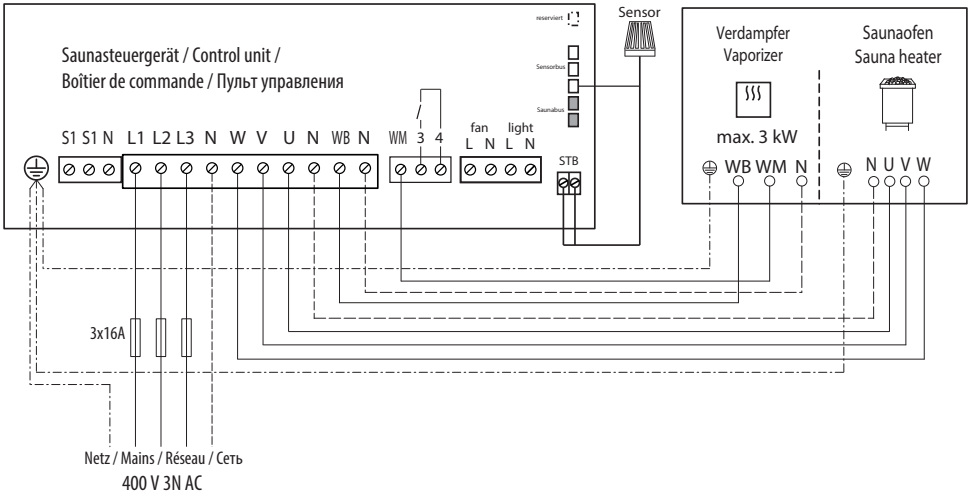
Saunasteuergerät / Control unit /
Boîtier de commande / Пульт управления

reserviert

Sensorbus

Saunabus

Sensor

S1 S1 N L1 L2 L3 N W V U N WB N

WM 3 4

fan
L N

light
L N

STB

Verdampfer
Vaporizer

max. 3 kW

WB WM N

Saunaofen
Sauna heater

N U V W

3x16A

Netz / Mains / Réseau / Сеть
400 V 3N AC